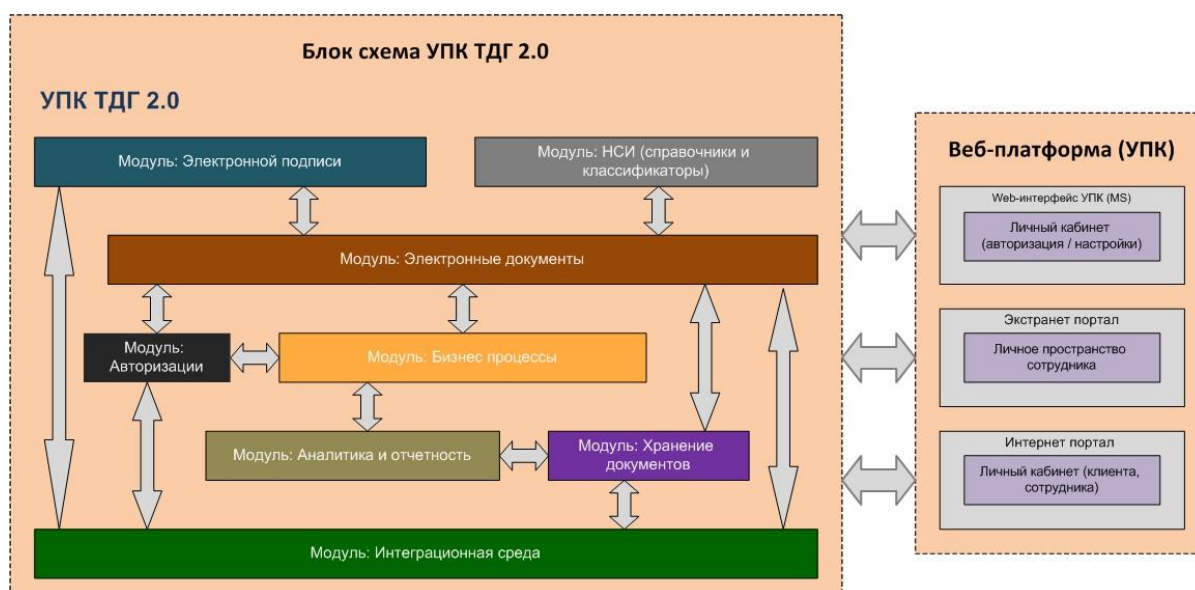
Блок схема УПК ТДГ 2.0

УПК ТДГ 2.0

Модуль: Электронной подписи

Модуль: НСИ (справочники и классификаторы)

Модуль: Электронные документы

Модуль: Авторизации

Модуль: Бизнес процессы

Модуль: Аналитика и отчетность

Модуль: Хранение документов

Модуль: Интеграционная среда

Веб-платформа (УПК)

Web-интерфейс УПК (MS)

Личный кабинет (авторизация / настройки)

Экстранет портал

Личное пространство сотрудника

Интернет портал

Личный кабинет (клиента, сотрудника)